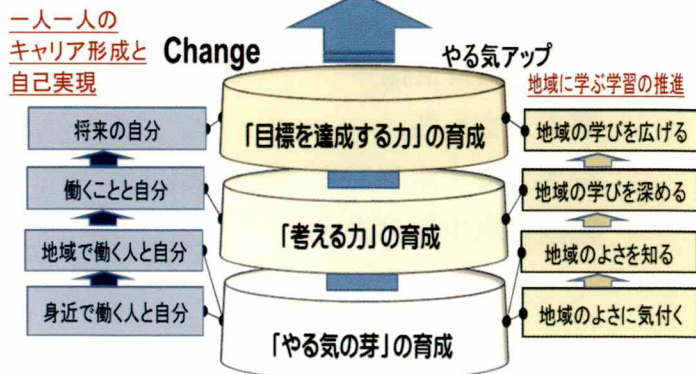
一人一人の
キャリア形成と
自己実現

Change

やる気アップ

地域に学ぶ学習の推進

将来の自分

働くことと自分

地域で働く人と自分

身近で働く人と自分

「目標を達成する力」の育成

「考える力」の育成

「やる気の芽」の育成

地域の学びを広げる

地域の学びを深める

地域のよさを知る

地域のよさに気付く